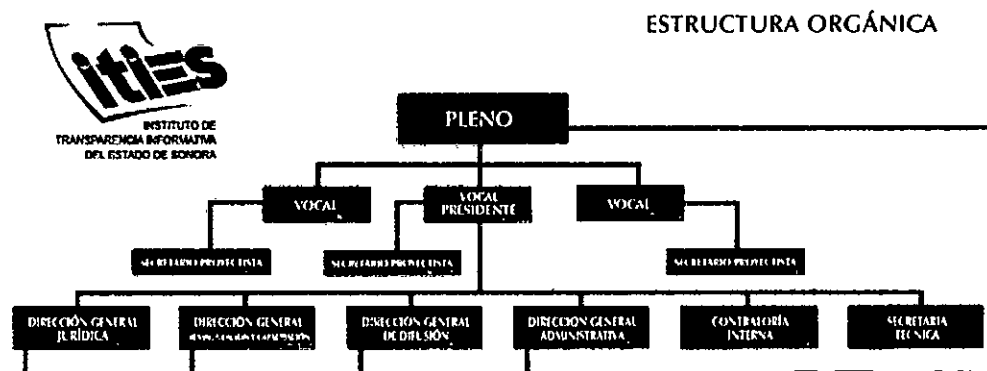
ESTRUCTURA ORGÁNICA

itiES
INSTITUTO DE TRANSPARENCIA INFORMATIVA DEL ESTADO DE SONORA

PLENO

VOCAL

VOCAL PRESIDENTE

VOCAL

SECRETARIO PROYECTISTA

SECRETARIO PROYECTISTA

SECRETARIO PROYECTISTA

DIRECCIÓN GENERAL JURÍDICA

DIRECCIÓN GENERAL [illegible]

DIRECCIÓN GENERAL DE DIFUSIÓN

DIRECCIÓN GENERAL ADMINISTRATIVA

CONTRALORÍA INTERNA

SECRETARÍA TÉCNICA